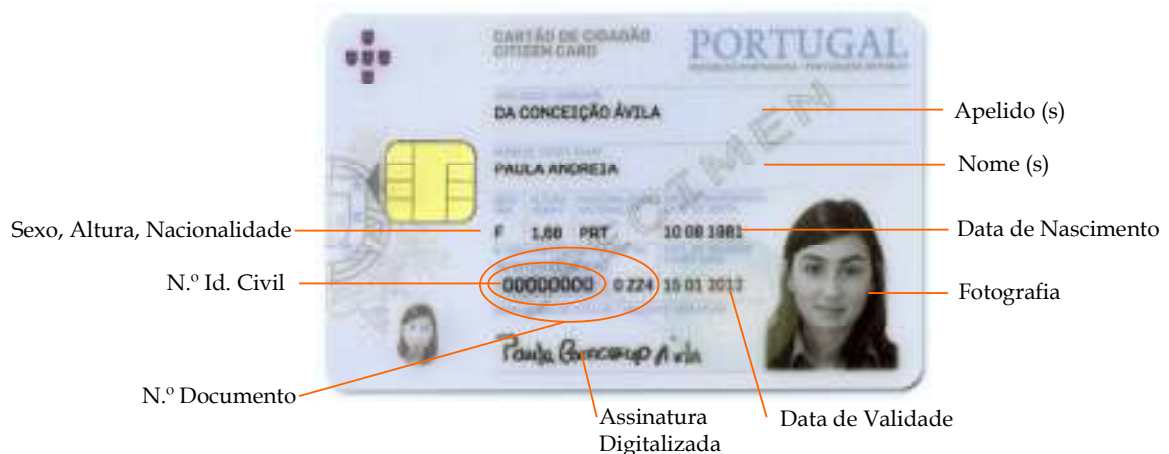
CARTÃO DE CIDADÃO
CITIZEN CARD

PORTUGAL

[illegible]

DA CONCEIÇÃO ÁVILA

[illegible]

PAULA ANDREIA

F 1,60 PRT 10 08 1981

00000000 0 224 15 01 2013

Paula Conceição Ávila

SPECIMEN

Apelido (s)

Nome (s)

Sexo, Altura, Nacionalidade

Data de Nascimento

N.º Id. Civil

Fotografia

N.º Documento

Assinatura Digitalizada

Data de Validade